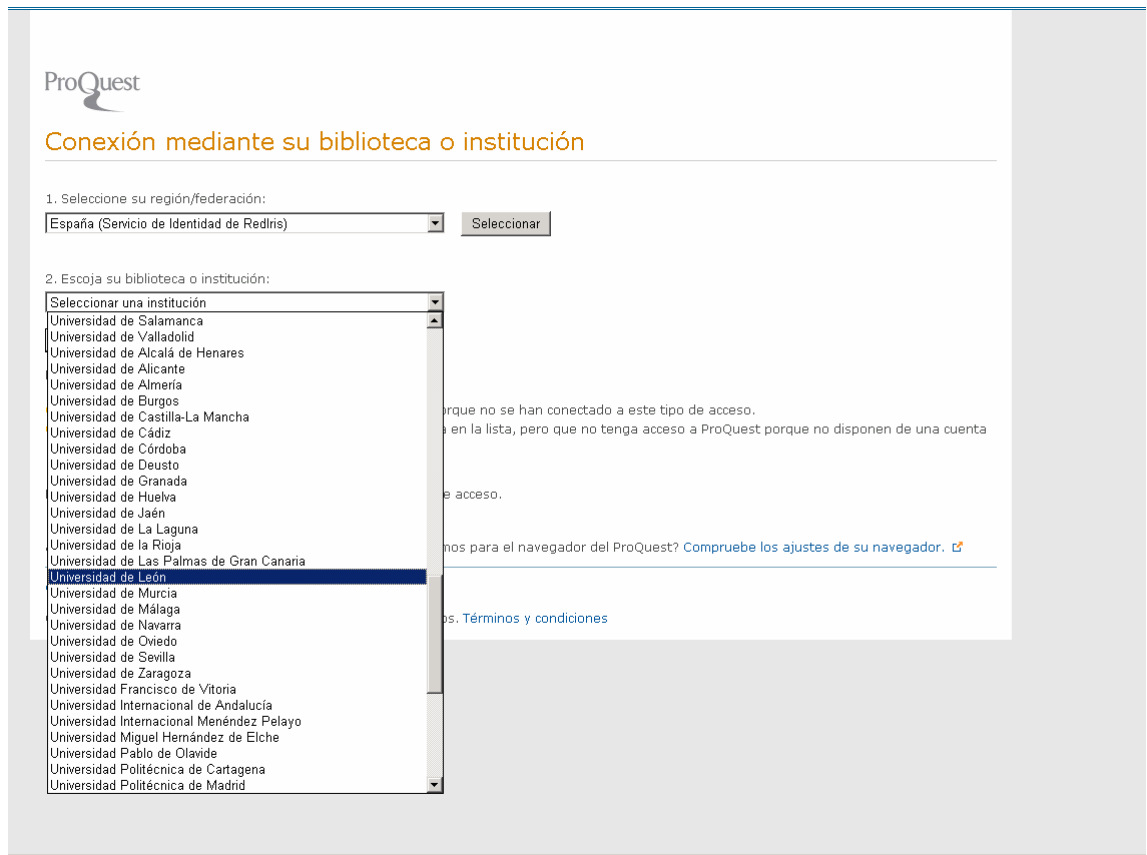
ProQuest

Conexión mediante su biblioteca o institución

1. Seleccione su región/federación:

España (Servicio de Identidad de RedIris)

Seleccionar

2. Escoja su biblioteca o institución:

Seleccionar una institución

Universidad de Salamanca
Universidad de Valladolid
Universidad de Alcalá de Henares
Universidad de Alicante
Universidad de Almería
Universidad de Burgos
Universidad de Castilla-La Mancha
Universidad de Cádiz
Universidad de Córdoba
Universidad de Deusto
Universidad de Granada
Universidad de Huelva
Universidad de Jaén
Universidad de La Laguna
Universidad de la Rioja
Universidad de Las Palmas de Gran Canaria
Universidad de León
Universidad de Murcia
Universidad de Málaga
Universidad de Navarra
Universidad de Oviedo
Universidad de Sevilla
Universidad de Zaragoza
Universidad Francisco de Vitoria
Universidad Internacional de Andalucía
Universidad Internacional Menéndez Pelayo
Universidad Miguel Hernández de Elche
Universidad Pablo de Olavide
Universidad Politécnica de Cartagena
Universidad Politécnica de Madrid

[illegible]orque no se han conectado a este tipo de acceso.
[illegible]a en la lista, pero que no tenga acceso a ProQuest porque no disponen de una cuenta

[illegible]e acceso.

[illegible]mos para el navegador del ProQuest? Compruebe los ajustes de su navegador.

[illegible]s. Términos y condiciones